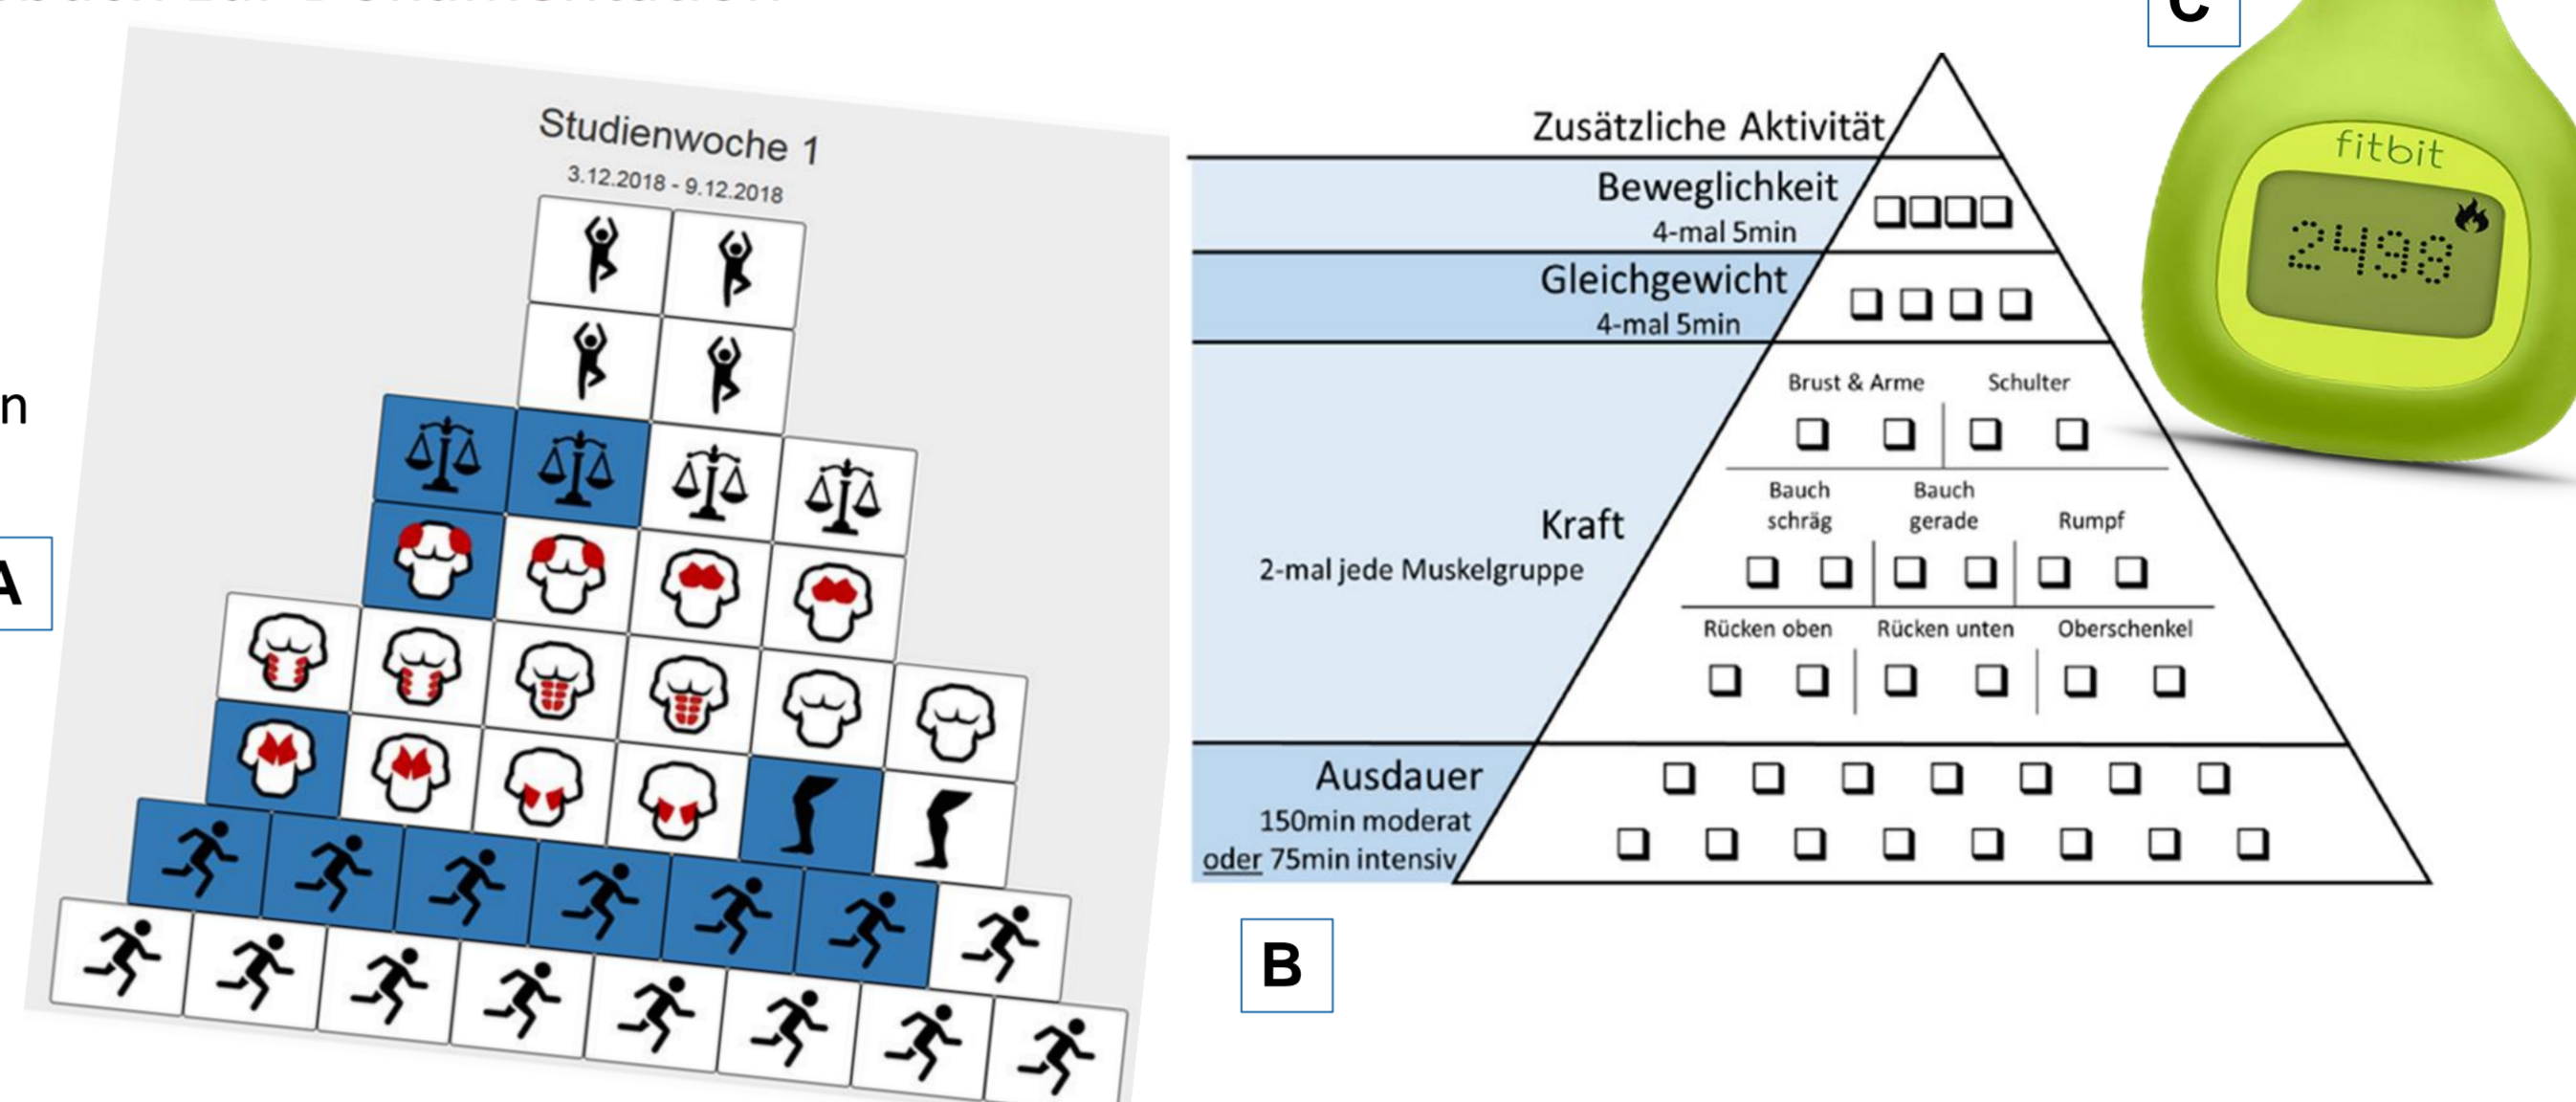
n

A

Studienwoche 1
3.12.2018 - 9.12.2018

Zusätzliche Aktivität

Beweglichkeit
4-mal 5min

Gleichgewicht
4-mal 5min

Kraft
2-mal jede Muskelgruppe

Brust & Arme
Schulter
Bauch schräg
Bauch gerade
Rumpf
Rücken oben
Rücken unten
Oberschenkel

Ausdauer
150min moderat
oder 75min intensiv

B

C

fitbit
2498